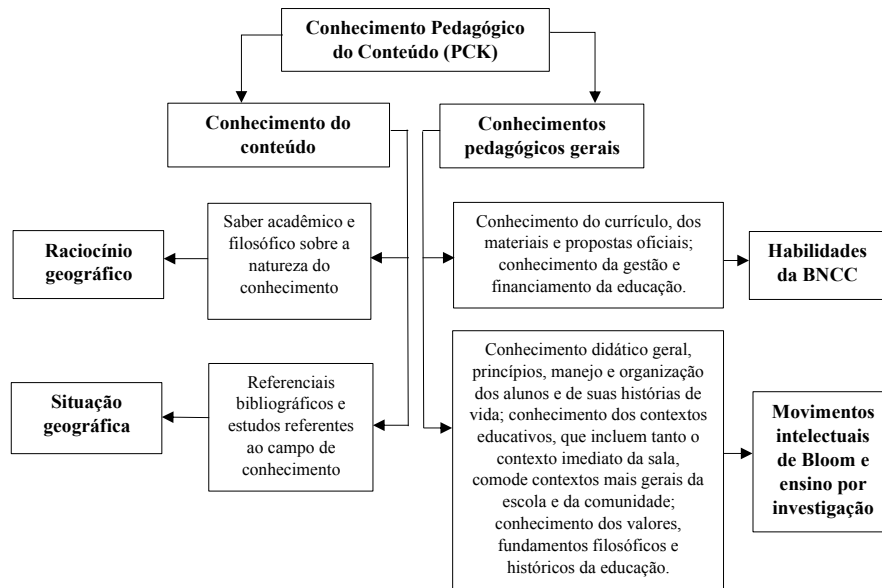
Conhecimento Pedagógico do Conteúdo (PCK)

Conhecimento do conteúdo

Conhecimentos pedagógicos gerais

Raciocínio geográfico

Saber acadêmico e filosófico sobre a natureza do conhecimento

Conhecimento do currículo, dos materiais e propostas oficiais; conhecimento da gestão e financiamento da educação.

Habilidades da BNCC

Situação geográfica

Referenciais bibliográficos e estudos referentes ao campo de conhecimento

Conhecimento didático geral, princípios, manejo e organização dos alunos e de suas histórias de vida; conhecimento dos contextos educativos, que incluem tanto o contexto imediato da sala, comode contextos mais gerais da escola e da comunidade; conhecimento dos valores, fundamentos filosóficos e históricos da educação.

Movimentos intelectuais de Bloom e ensino por investigação